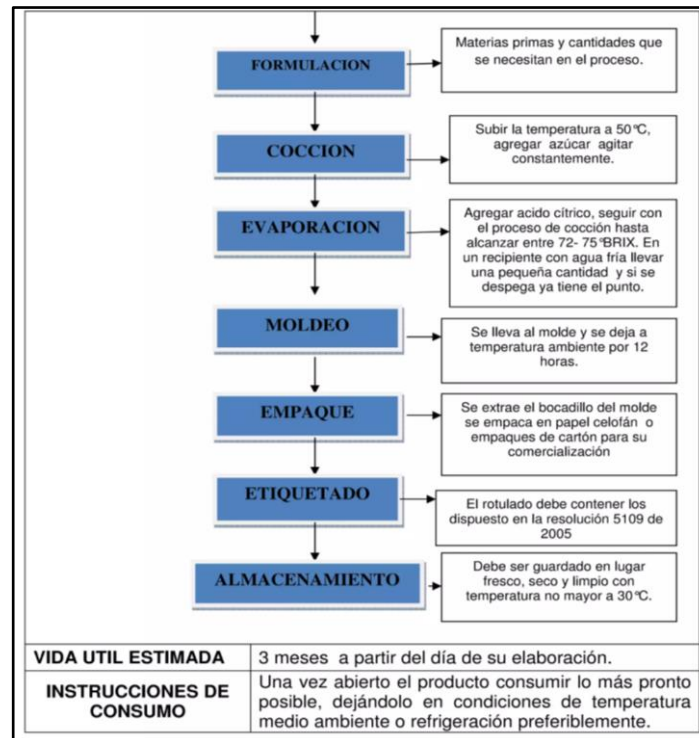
FORMULACION

Materias primas y cantidades que se necesitan en el proceso.

COCCION

Subir la temperatura a 50°C, agregar azúcar agitar constantemente.

EVAPORACION

Agregar acido cítrico, seguir con el proceso de cocción hasta alcanzar entre 72- 75°BRIX. En un recipiente con agua fría llevar una pequeña cantidad y si se despega ya tiene el punto.

MOLDEO

Se lleva al molde y se deja a temperatura ambiente por 12 horas.

EMPAQUE

Se extrae el bocadillo del molde se empaca en papel celofán o empaques de cartón para su comercialización

ETIQUETADO

El rotulado debe contener los dispuesto en la resolución 5109 de 2005

ALMACENAMIENTO

Debe ser guardado en lugar fresco, seco y limpio con temperatura no mayor a 30°C.

| VIDA UTIL ESTIMADA | 3 meses a partir del día de su elaboración. |
|---|---|
| INSTRUCCIONES DE CONSUMO | Una vez abierto el producto consumir lo más pronto posible, dejándolo en condiciones de temperatura medio ambiente o refrigeración preferiblemente. |